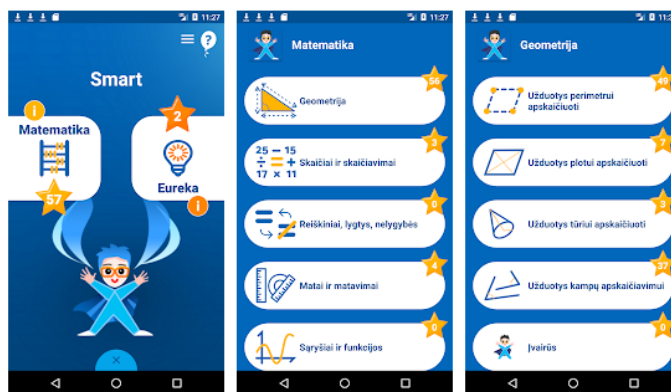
11:27

Smart

i

Matematika

57

2

Eureka

i

11:27

Matematika

56

Geometrija

3

25 — 15
÷ = +
17 × 11

Skaičiai ir skaičiavimai

0

Reiškiniai, lygtys, nelygybės

4

Matai ir matavimai

0

Sąryšiai ir funkcijos

11:27

Geometrija

49

Užduotys perimetrui apskaičiuoti

7

Užduotys plotui apskaičiuoti

3

Užduotys tūriui apskaičiuoti

37

Užduotys kampų apskaičiavimui

0

Įvairūs